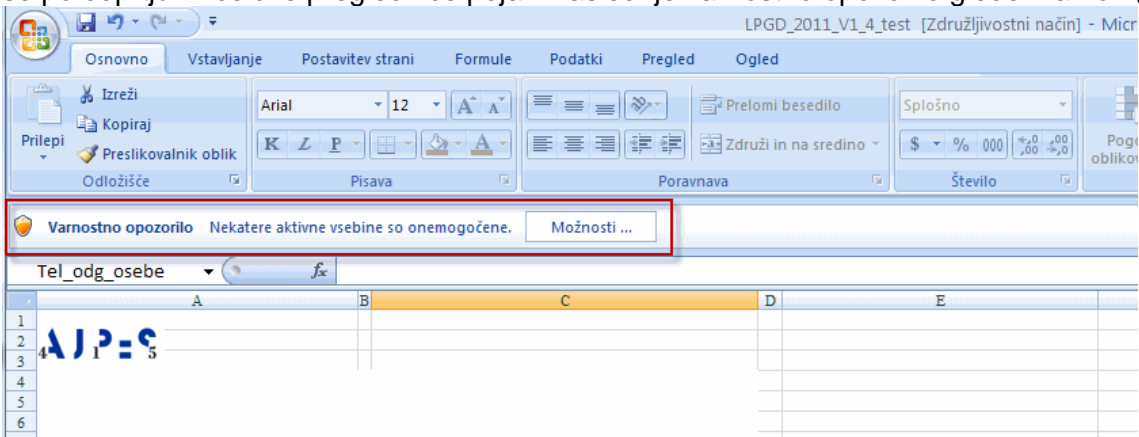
LPGD_2011_V1_4_test [Združljivostni način] - Micr

Osnovno Vstavljanje Postavitev strani Formule Podatki Pregled Ogled

Izreži
Kopiraj
Prilepi
Preslikovalnik oblik
Odložišče

Arial 12
K Z P
Pisava

Prelomi besedilo
Združi in na sredino
Poravnava

Splošno
$ % 000
Število

Pog oblikov

Varnostno opozorilo Nekatere aktivne vsebine so onemogočene. Možnosti ...

Tel_odg_osebe $f_x$

| | A | B | C | D | E |
|---|---|---|---|---|---|
| 1 | | | | | |
| 2 | AJPES | | | | |
| 3 | | | | | |
| 4 | | | | | |
| 5 | | | | | |
| 6 | | | | | |